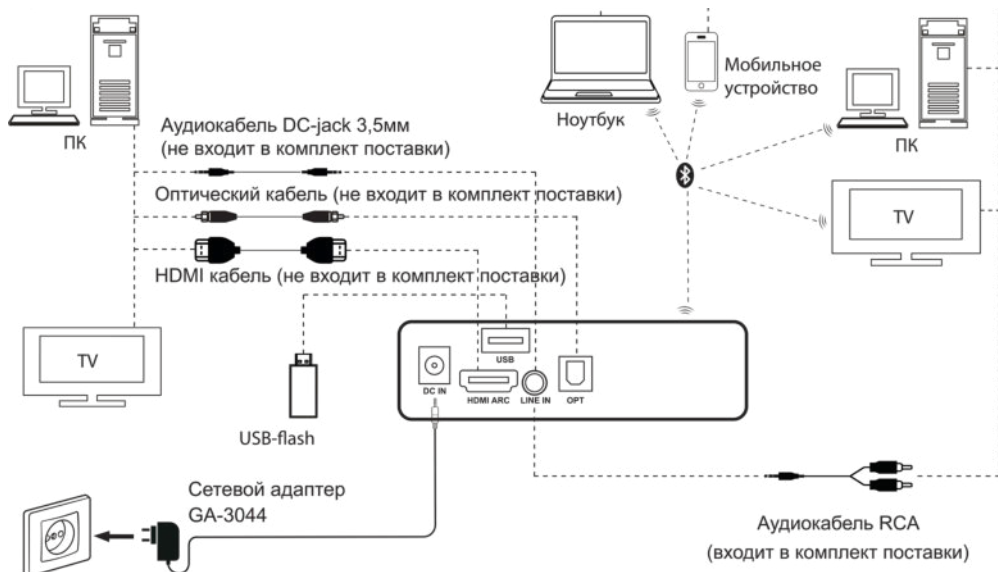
ПК

Аудиокабель DC-jack 3,5мм (не входит в комплект поставки)

Оптический кабель (не входит в комплект поставки)

HDMI кабель (не входит в комплект поставки)

Ноутбук

Мобильное устройство

ПК

TV

TV

USB-flash

DC IN

USB

HDMI ARC

LINE IN

OPT

Сетевой адаптер GA-3044

Аудиокабель RCA (входит в комплект поставки)